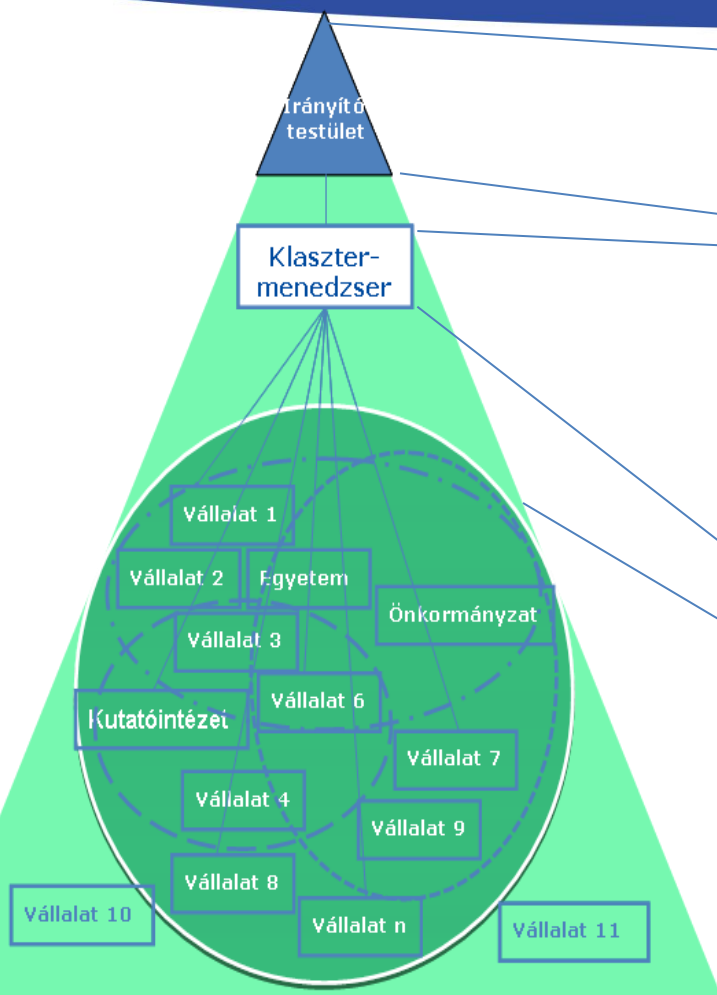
Irányító testület

Klaszter-menedzser

Vállalat 1

Vállalat 2

Egyetem

Önkormányzat

Vállalat 3

Kutatóintézet

Vállalat 6

Vállalat 7

Vállalat 4

Vállalat 9

Vállalat 8

Vállalat 10

Vállalat n

Vállalat 11